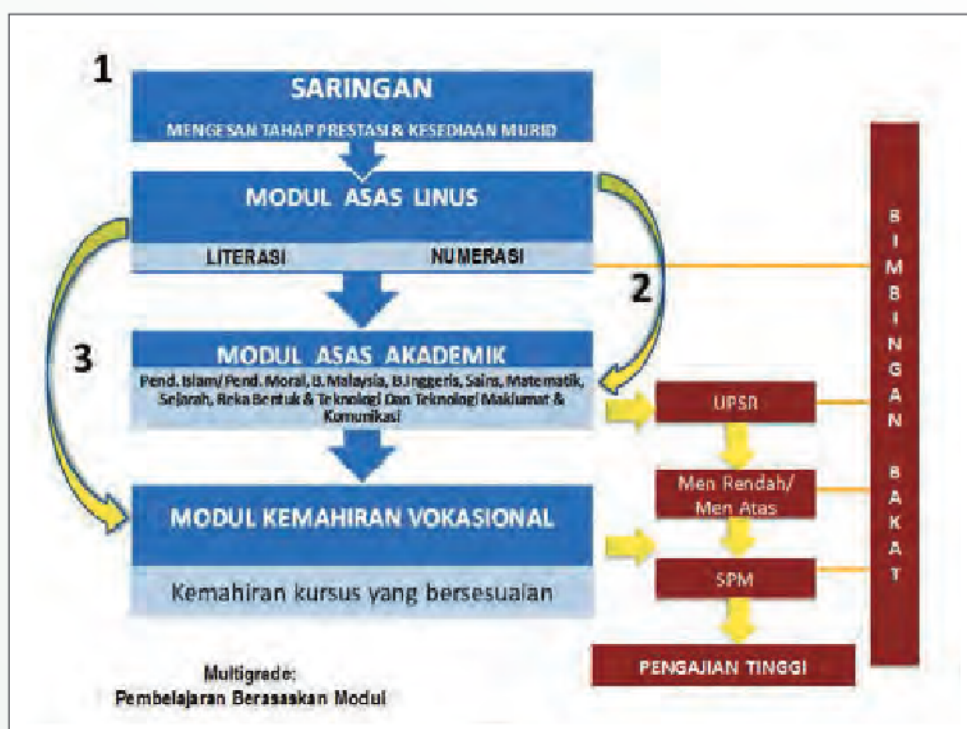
1

SARINGAN

MENGESAN TAHAP PRESTASI & KESEDIAAN MURID

MODUL ASAS LINUS

LITERASI

NUMERASI

2

3

MODUL ASAS AKADEMIK

Pend. Islam/Pend. Moral, B. Malaysia, B.Inggeris, Sains, Matematik, Sejarah, Reka Bentuk & Teknologi Dan Teknologi Maklumat & Komunikasi

MODUL KEMAHIRAN VOKASIONAL

Kemahiran kursus yang bersesuaian

Multigrade:
Pembelajaran Berasaskan Modul

UPSR

Men Rendah/ Men Atas

SPM

PENGAJIAN TINGGI

BIMBINGAN BAKAT